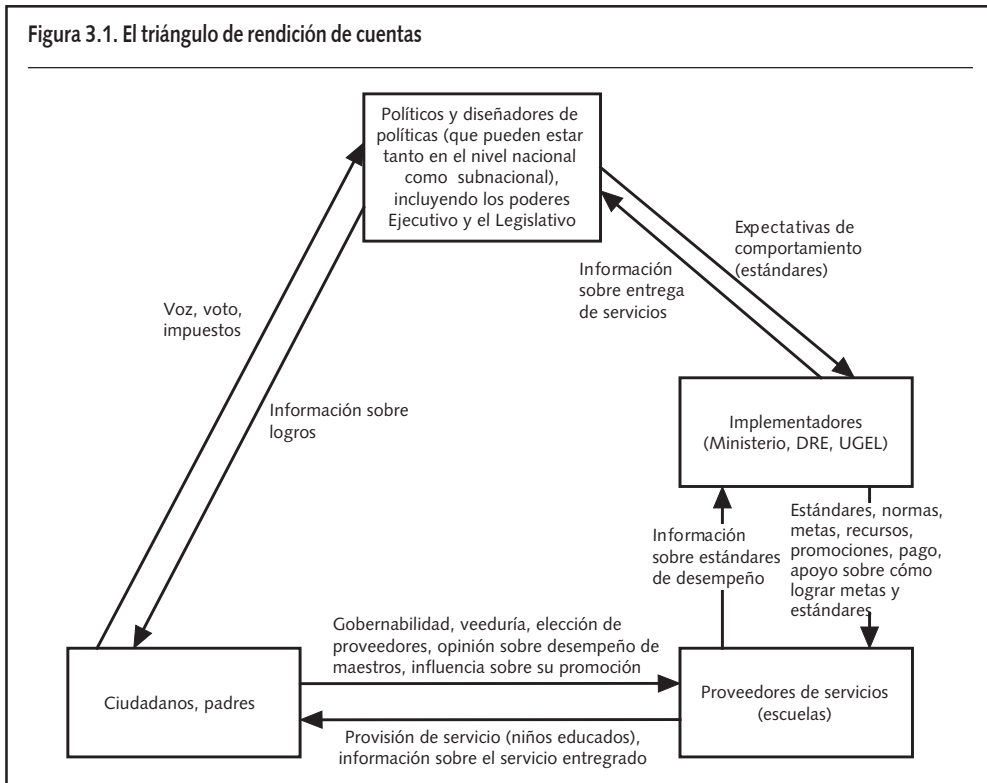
Figura 3.1. El triángulo de rendición de cuentas

Políticos y diseñadores de políticas (que pueden estar tanto en el nivel nacional como subnacional), incluyendo los poderes Ejecutivo y el Legislativo

Expectativas de comportamiento (estándares)

Información sobre entrega de servicios

Voz, voto, impuestos

Información sobre logros

Implementadores (Ministerio, DRE, UGEL)

Estándares, normas, metas, recursos, promociones, pago, apoyo sobre cómo lograr metas y estándares

Información sobre estándares de desempeño

Gobernabilidad, veeduría, elección de proveedores, opinión sobre desempeño de maestros, influencia sobre su promoción

Ciudadanos, padres

Proveedores de servicios (escuelas)

Provisión de servicio (niños educados), información sobre el servicio entregrado